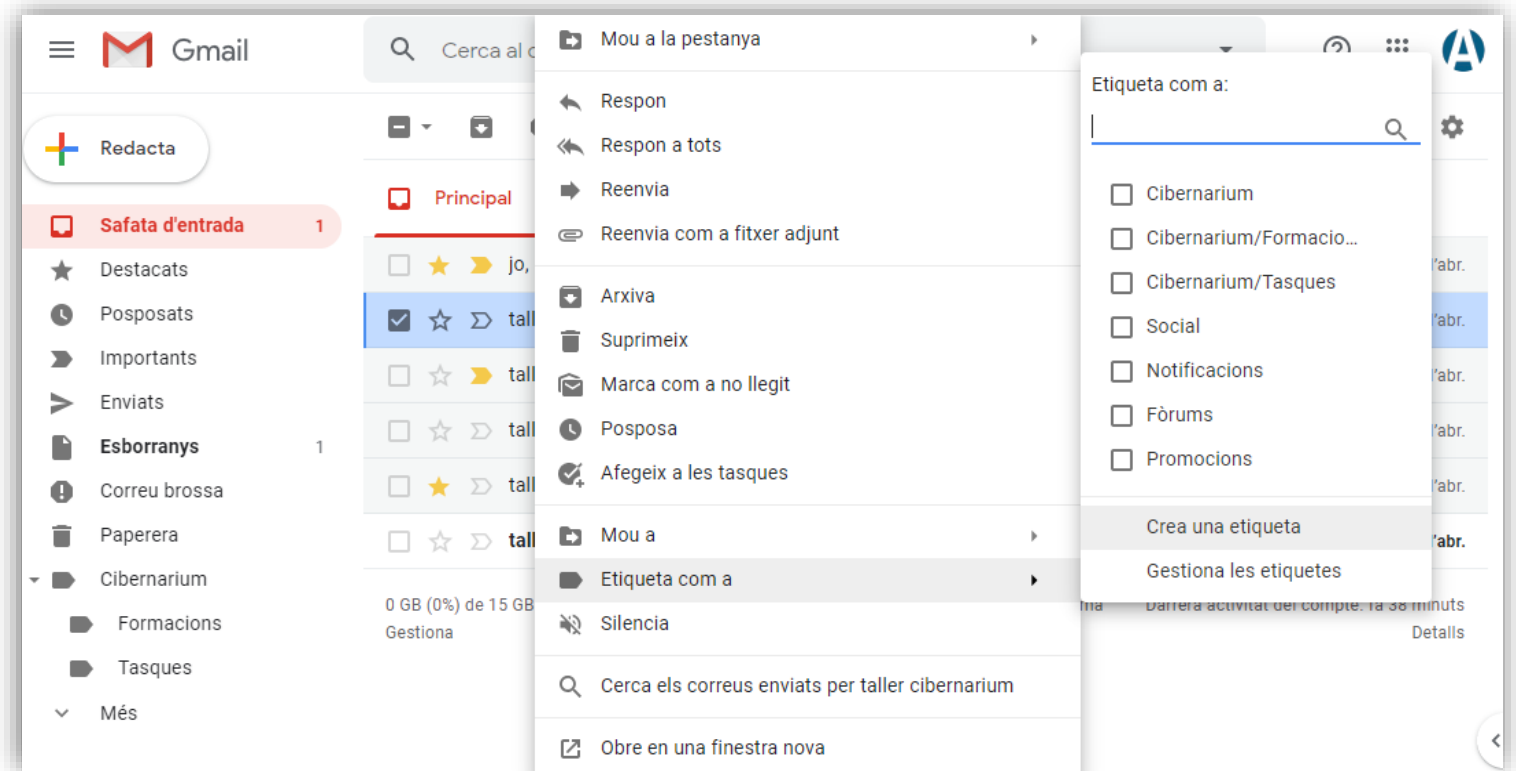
Gmail

Cerca al c

Redacta

Safata d'entrada 1
Destacats
Posposats
Importants
Enviats
Esborranys 1
Correu brossa
Paperera
Cibernarium
Formacions
Tasques
Més

Principal

jo,
tall
tall
tall
tall
tall

0 GB (0%) de 15 GB
Gestiona

Mou a la pestanya
Respon
Respon a tots
Reenvia
Reenvia com a fitxer adjunt
Arxiva
Suprimeix
Marca com a no llegit
Posposa
Afegeix a les tasques
Mou a
Etiqueta com a
Silencia
Cerca els correus enviats per taller cibernarium
Obre en una finestra nova

Etiqueta com a:
Cibernarium
Cibernarium/Formacio...
Cibernarium/Tasques
Social
Notificacions
Fòrums
Promocions
Crea una etiqueta
Gestiona les etiquetes

l'abr.
l'abr.
l'abr.
l'abr.
l'abr.
l'abr.

Darrera activitat del compte: fa 38 minuts
Detalls